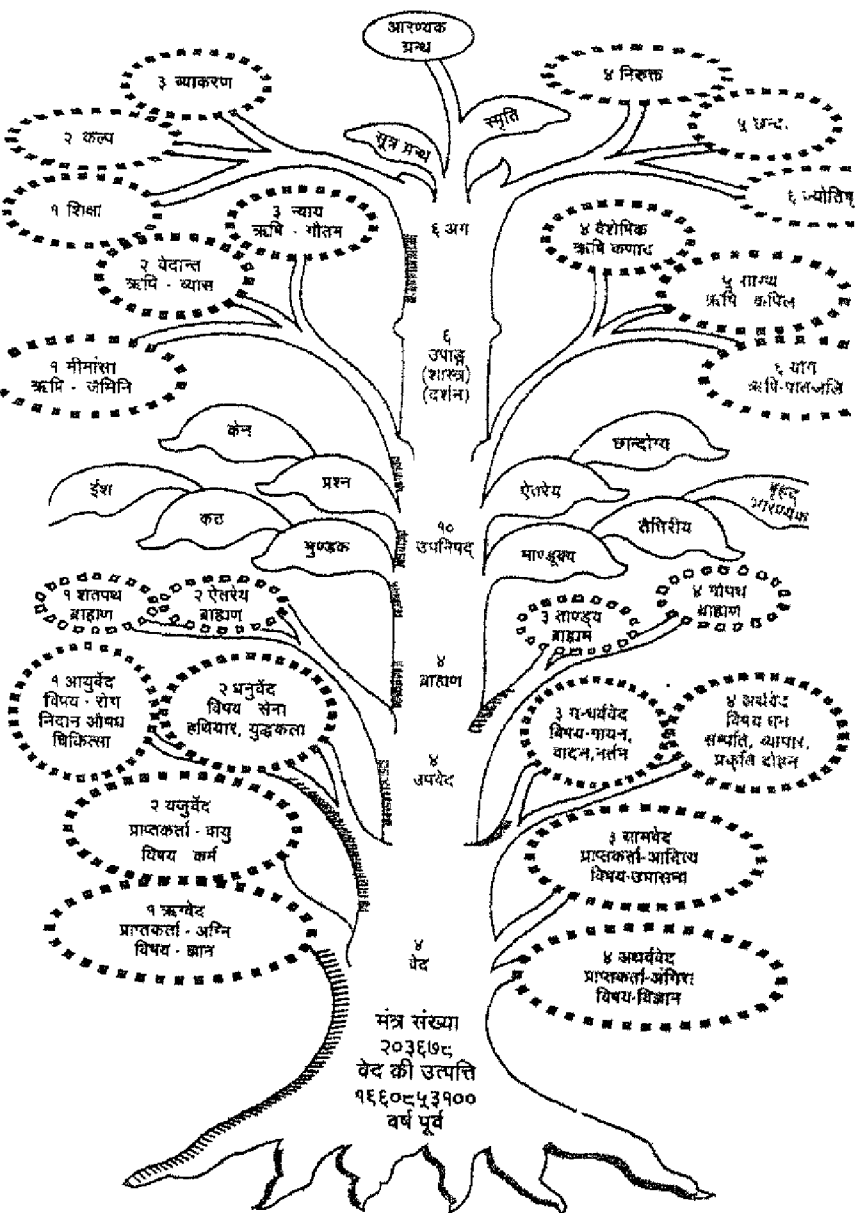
आरण्यक ग्रन्थ

३ व्याकरण

४ निरुक्त

२ कल्प

सूत्र ग्रन्थ

स्मृति

५ छन्द

१ शिक्षा

६ ज्योतिष

३ न्याय ऋषि - गौतम

६ अंग

४ वैशेषिक ऋषि कणाद

२ वेदान्त ऋषि - व्यास

५ सांख्य ऋषि कपिल

६ उपाङ्ग (शास्त्र) (दर्शन)

१ मीमांसा ऋषि - जैमिनि

६ योग ऋषि-पातञ्जलि

केन

प्रश्न

छान्दोग्य

ईश

ऐतरेय

बृहद आरण्यक

कठ

१० उपनिषद्

तैत्तिरीय

मुण्डक

माण्डूक्य

१ शतपथ ब्राह्मण

२ ऐतरेय ब्राह्मण

३ ताण्ड्य ब्राह्मण

४ गोपथ ब्राह्मण

४ ब्राह्मण

१ आयुर्वेद विषय - रोग निदान औषध चिकित्सा

२ धनुर्वेद विषय सेना हथियार, युद्धकला

३ गन्धर्ववेद विषय-गायन, वादन, नर्तन

४ अर्थवेद विषय धन सम्पत्ति, व्यापार, प्रकृति दोहन

४ उपवेद

२ यजुर्वेद प्राप्तकर्ता - वायु विषय कर्म

३ सामवेद प्राप्तकर्ता-आदित्य विषय-उपासना

१ ऋग्वेद प्राप्तकर्ता - अग्नि विषय - ज्ञान

४ वेद

४ अथर्ववेद प्राप्तकर्ता-अंगिरा विषय-विज्ञान

मंत्र संख्या २०३६७८ वेद की उत्पत्ति १९६०८५३१०० वर्ष पूर्व